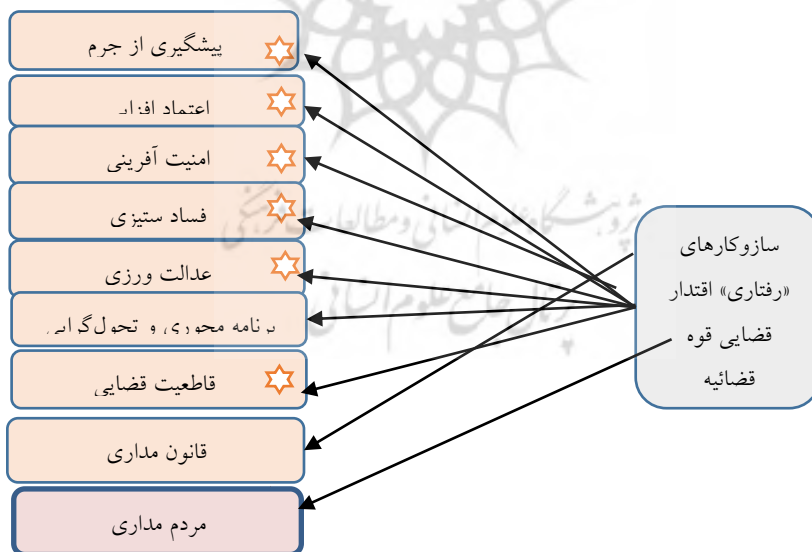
پیشگیری از جرم

اعتماد افزایی

امنیت آفرینی

فساد ستیزی

عدالت ورزی

برنامه محوری و تحول گرایی

قاطعیت قضایی

قانون مداری

مردم مداری

سازوکارهای «رفتاری» اقتدار قضایی قوه قضائیه

پژوهشگاه علوم انسانی و مطالعات فرهنگی
پرتال جامع علوم انسانی